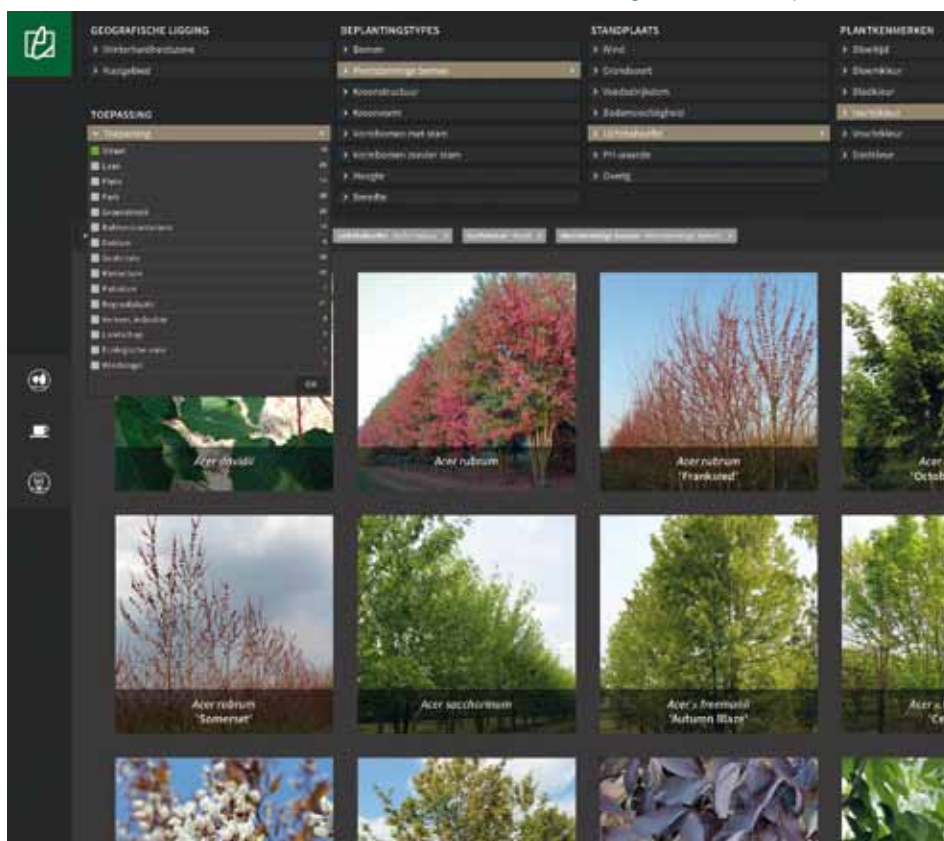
GEOGRAFISCHE LIGGING
> Winterhardheidszone
> Herkomst

TOEPASSING
> Toepassing
Straat
Laan
Plein
Park
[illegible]
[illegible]
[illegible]
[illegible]
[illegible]
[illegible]
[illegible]
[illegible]
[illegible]
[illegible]
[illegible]
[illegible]
OK

BEPLANTINGSTYPES
> Bomen
> Pioniersbomen
> Kroonstructuur
> Kroonvorm
> Vormbomen met stam
> Vormbomen zonder stam
> Hoogte
> Breedte

STANDPLAATS
> Wind
> Grondsoort
> Voedselrijkdom
> Bodemvochtigheid
> Lichtbehoefte
> PH-waarde
> Overig

PLANTKENMERKEN
> Bloeitijd
> Bloemkleur
> Bladkleur
> Herfstkleur
> Vruchtkleur
> Bastkleur

Acer davidii
Acer rubrum
Acer rubrum 'Franksred'
Acer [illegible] 'Octo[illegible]'
Acer rubrum 'Somerset'
Acer saccharinum
Acer x freemanii 'Autumn Blaze'
Acer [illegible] 'Ce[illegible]'